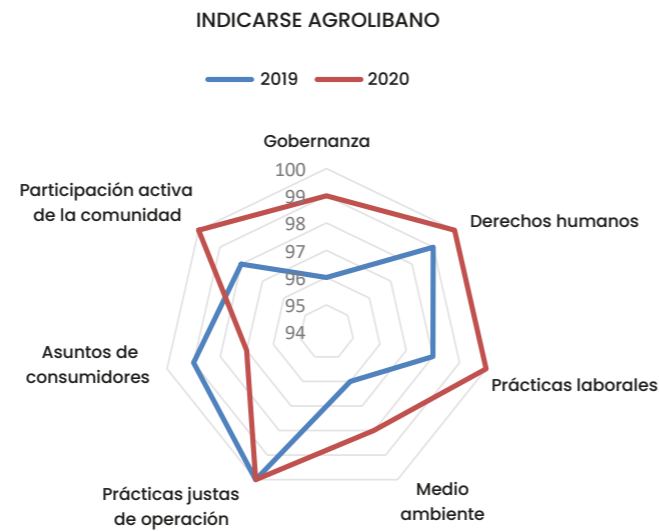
INDICARSE AGROLIBANO

2019 2020

Gobernanza

100
99
98
97
96
95
94

Derechos humanos

Prácticas laborales

Medio ambiente

Prácticas justas de operación

Asuntos de consumidores

Participación activa de la comunidad